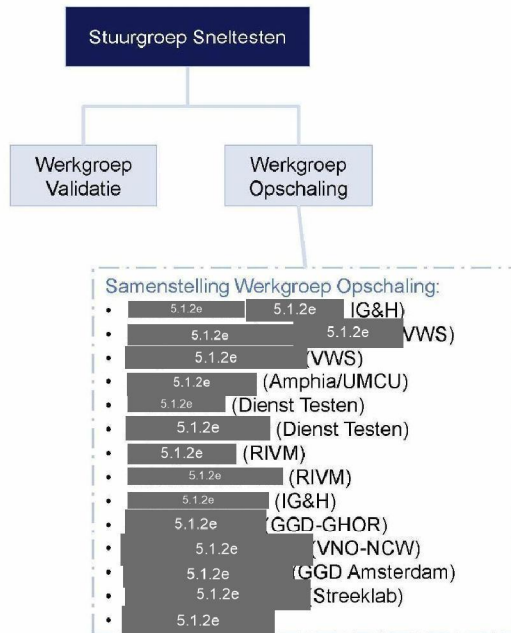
Stuurgroep Sneltesten

Werkgroep Validatie

Werkgroep Opschaling

Samenstelling Werkgroep Opschaling:
- 5.1.2e 5.1.2e IG&H)
- 5.1.2e 5.1.2e VWS)
- 5.1.2e (VWS)
- 5.1.2e (Amphia/UMCU)
- 5.1.2e (Dienst Testen)
- 5.1.2e (Dienst Testen)
- 5.1.2e (RIVM)
- 5.1.2e (RIVM)
- 5.1.2e (IG&H)
- 5.1.2e (GGD-GHOR)
- 5.1.2e (VNO-NCW)
- 5.1.2e (GGD Amsterdam)
- 5.1.2e Streeklab)
- 5.1.2e